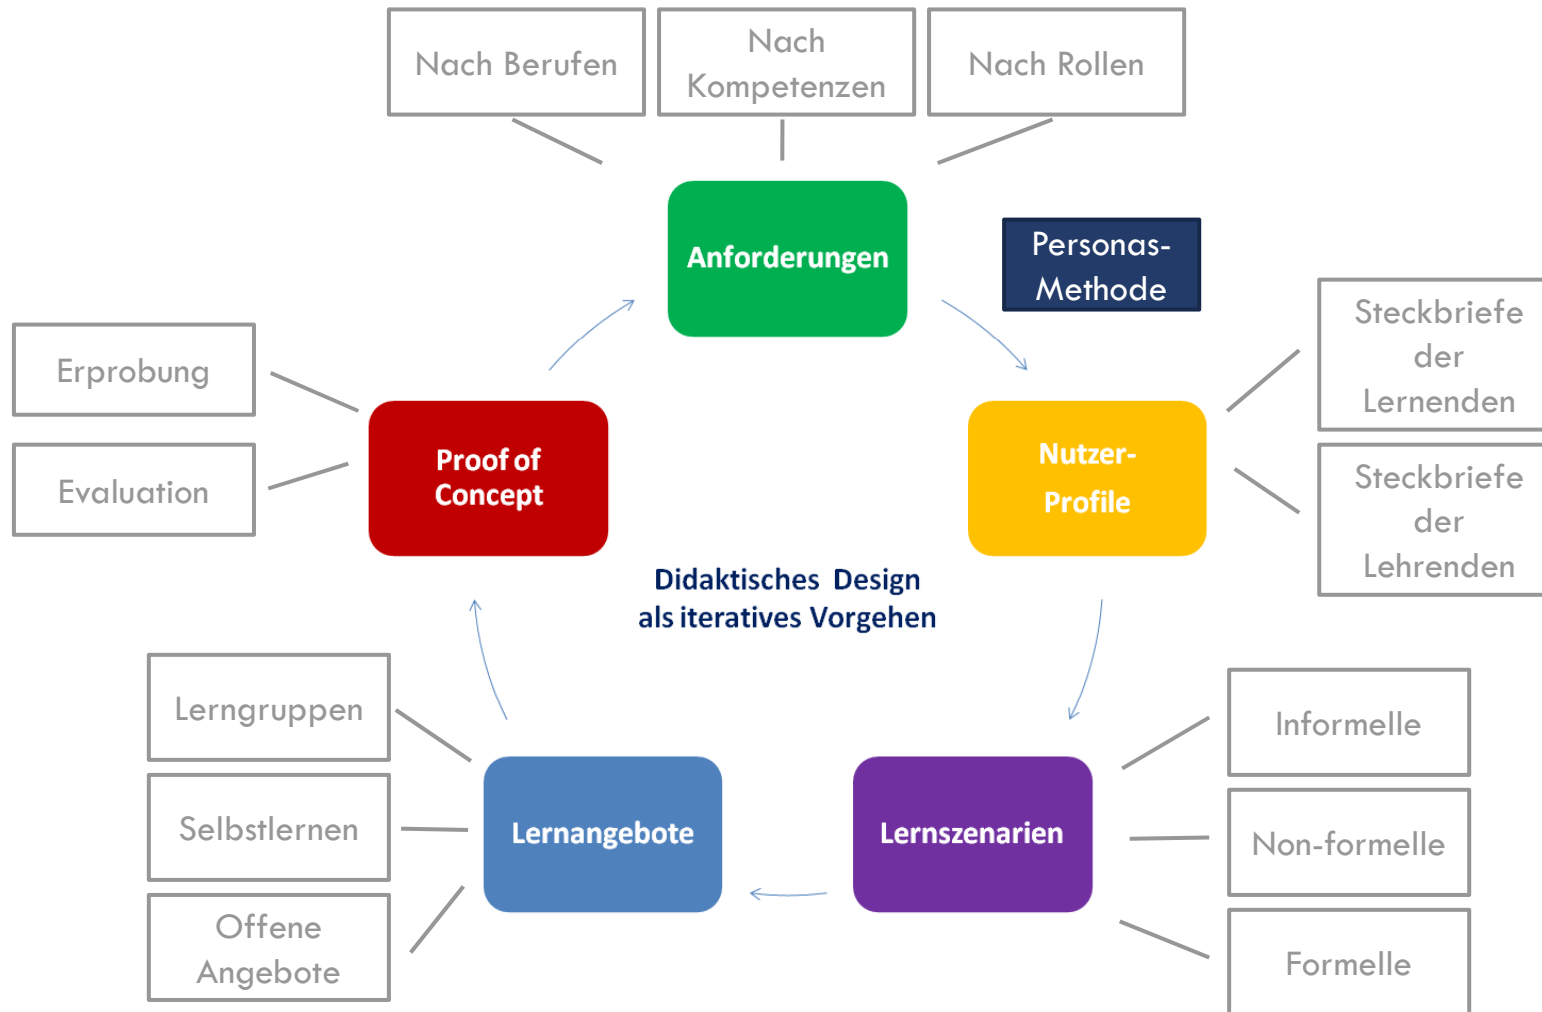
Nach Berufen

Nach Kompetenzen

Nach Rollen

Anforderungen

Personas-Methode

Steckbriefe der Lernenden

Nutzer-Profile

Steckbriefe der Lehrenden

Erprobung

Proof of Concept

Evaluation

Didaktisches Design als iteratives Vorgehen

Lerngruppen

Selbstlernen

Lernangebote

Offene Angebote

Informelle

Lernszenarien

Non-formelle

Formelle